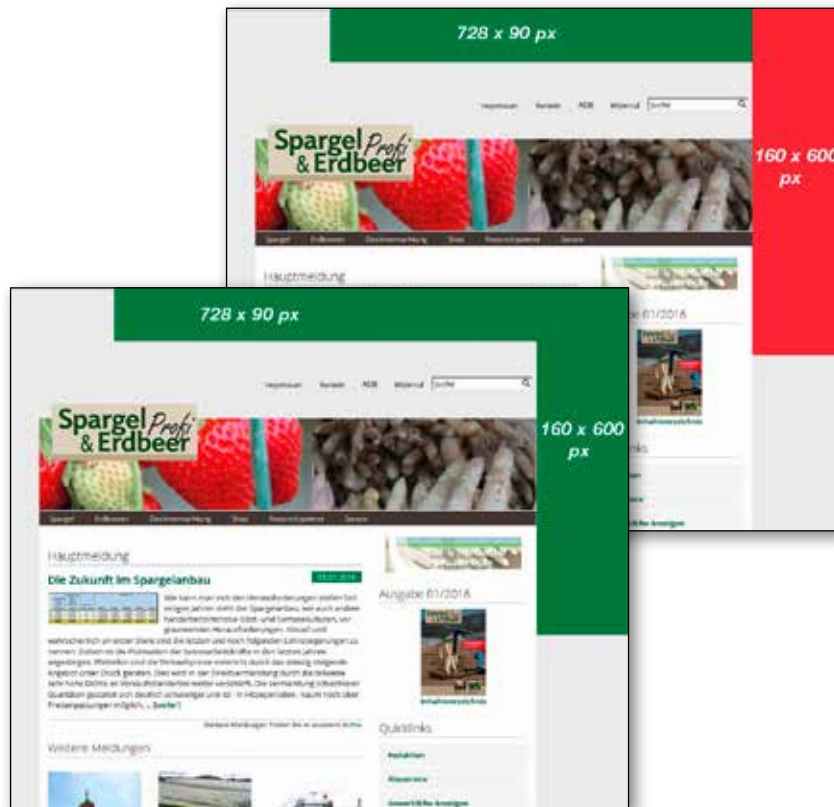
728 x 90 px

160 x 600 px

Impressum Kontakt RSS Mitten Suche

Spargel Profi & Erdbeer

Spargel Erdbeeren Direktvermarktung Shop Branchenportal Service

Hauptmeldung

Ausgabe 01/2016

Inhaltsverzeichnis

Quicklinks

728 x 90 px

160 x 600 px

Impressum Kontakt RSS Mitten Suche

Spargel Profi & Erdbeer

Spargel Erdbeeren Direktvermarktung Shop Branchenportal Service

Hauptmeldung

Die Zukunft im Spargelanbau

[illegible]

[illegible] weiter

Weitere Meldungen

Ausgabe 01/2016

Inhaltsverzeichnis

Quicklinks

Redaktion

Abonnement

Gewerbliche Anzeigen